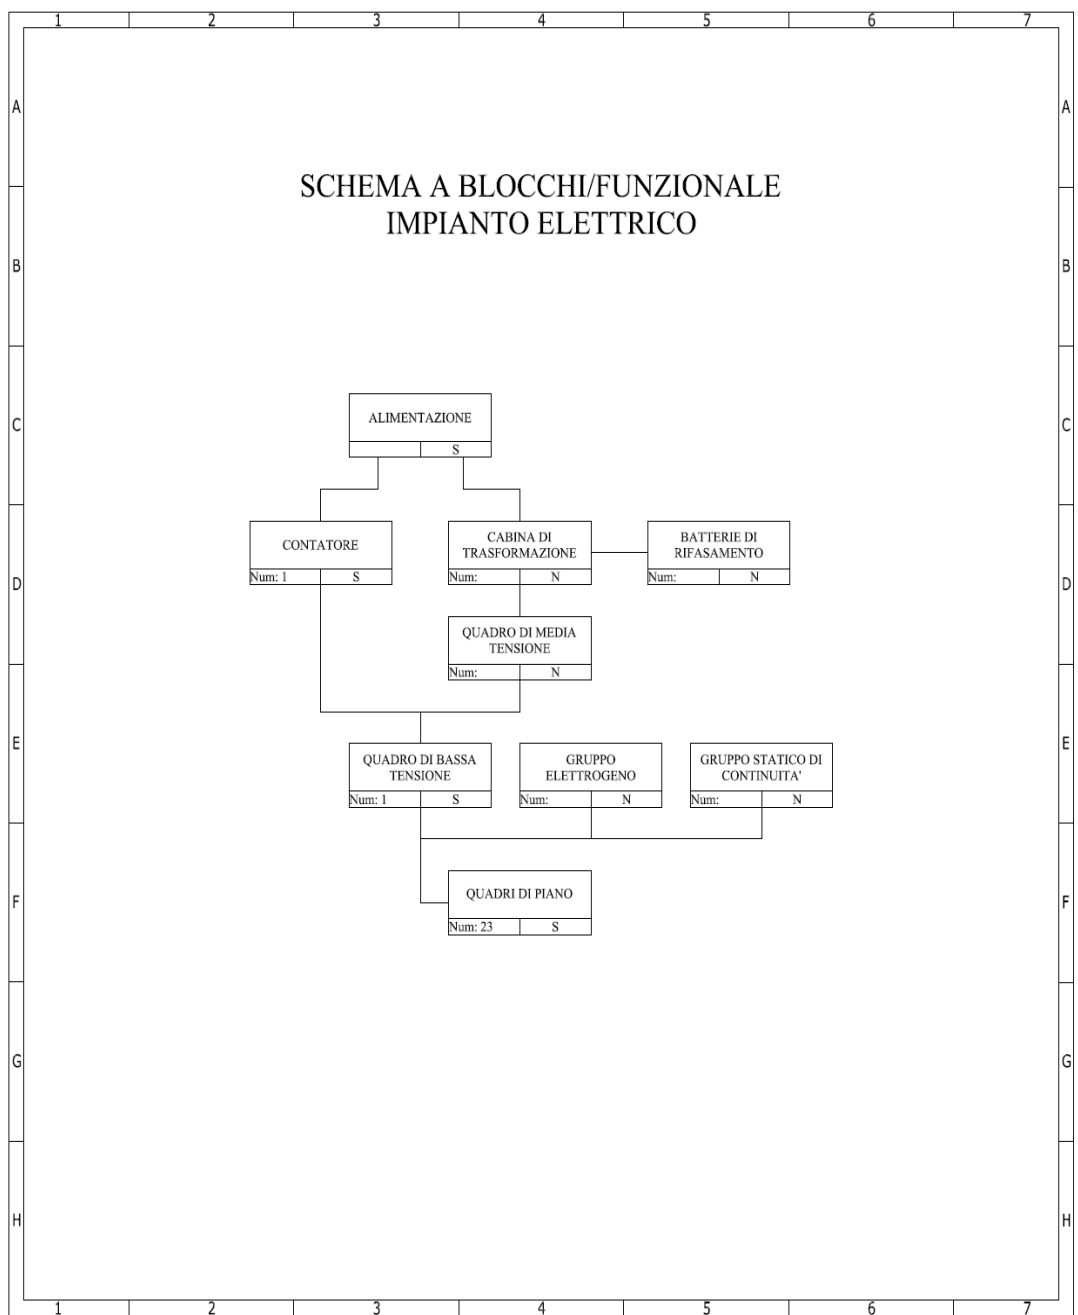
1 2 3 4 5 6 7

A B C D E F G H

SCHEMA A BLOCCHI/FUNZIONALE
IMPIANTO ELETTRICO

ALIMENTAZIONE
S

CONTATORE
Num: 1 S

CABINA DI TRASFORMAZIONE
Num: N

BATTERIE DI RIFASAMENTO
Num: N

QUADRO DI MEDIA TENSIONE
Num: N

QUADRO DI BASSA TENSIONE
Num: 1 S

GRUPPO ELETTROGENO
Num: N

GRUPPO STATICO DI CONTINUITA'
Num: N

QUADRI DI PIANO
Num: 23 S

A B C D E F G H

1 2 3 4 5 6 7